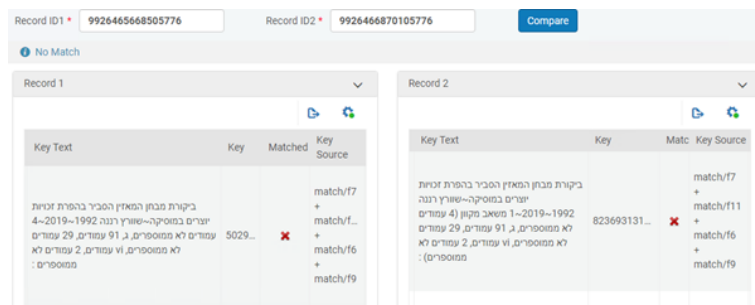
Record ID1 * 9926465668505776 Record ID2 * 9926466870105776 Compare

No Match

Record 1

| Key Text | Key | Matched | Key Source |
|---|---|---|---|
| ביקורת מבחן המאזין הסביר בהפרת זכויות יוצרים במוסיקה~שוורץ רננה 1992~2019~4 עמודים לא ממוספרים, ג, 91 עמודים, 29 עמודים לא ממוספרים, vi עמודים, 2 עמודים לא ממוספרים : | 5029... | ✖ | match/f7 + match/f... + match/f6 + match/f9 |

Record 2

| Key Text | Key | Matc | Key Source |
|---|---|---|---|
| ביקורת מבחן המאזין הסביר בהפרת זכויות יוצרים במוסיקה~שוורץ רננה 1992~2019~1 משאב מקוון (4 עמודים לא ממוספרים, ג, 91 עמודים, 29 עמודים לא ממוספרים, vi עמודים, 2 עמודים לא ממוספרים) : | 823693131... | ✖ | match/f7 + match/f11 + match/f6 + match/f9 |